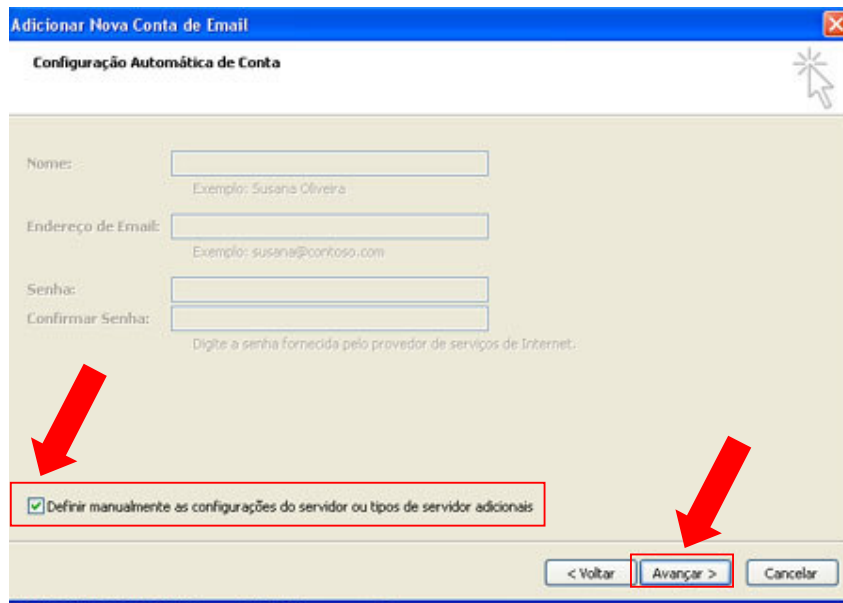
Adicionar Nova Conta de Email

Configuração Automática de Conta

Nome:

Exemplo: Susana Oliveira

Endereço de Email:

Exemplo: susana@contoso.com

Senha:

Confirmar Senha:

Digite a senha fornecida pelo provedor de serviços de Internet.

Definir manualmente as configurações do servidor ou tipos de servidor adicionais

< Voltar
Avançar >
Cancelar